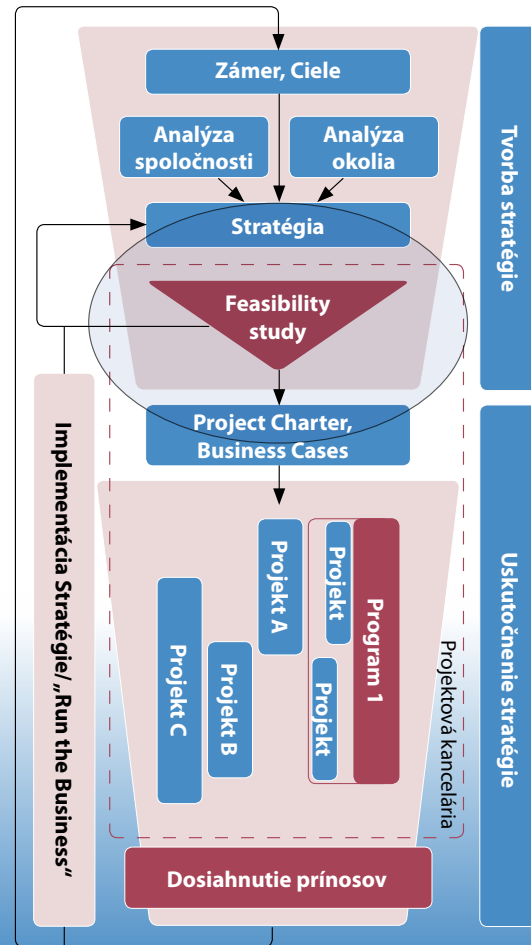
Zámer, Ciele

Analýza spoločnosti

Analýza okolia

Stratégia

Feasibility study

Project Charter, Business Cases

Projekt A

Projekt

Program 1

Projekt

Projekt C

Projekt B

Projektová kancelária

Dosiahnutie prínosov

Tvorba stratégie

Uskutočnenie stratégie

Implementácia Stratégie/„Run the Business"